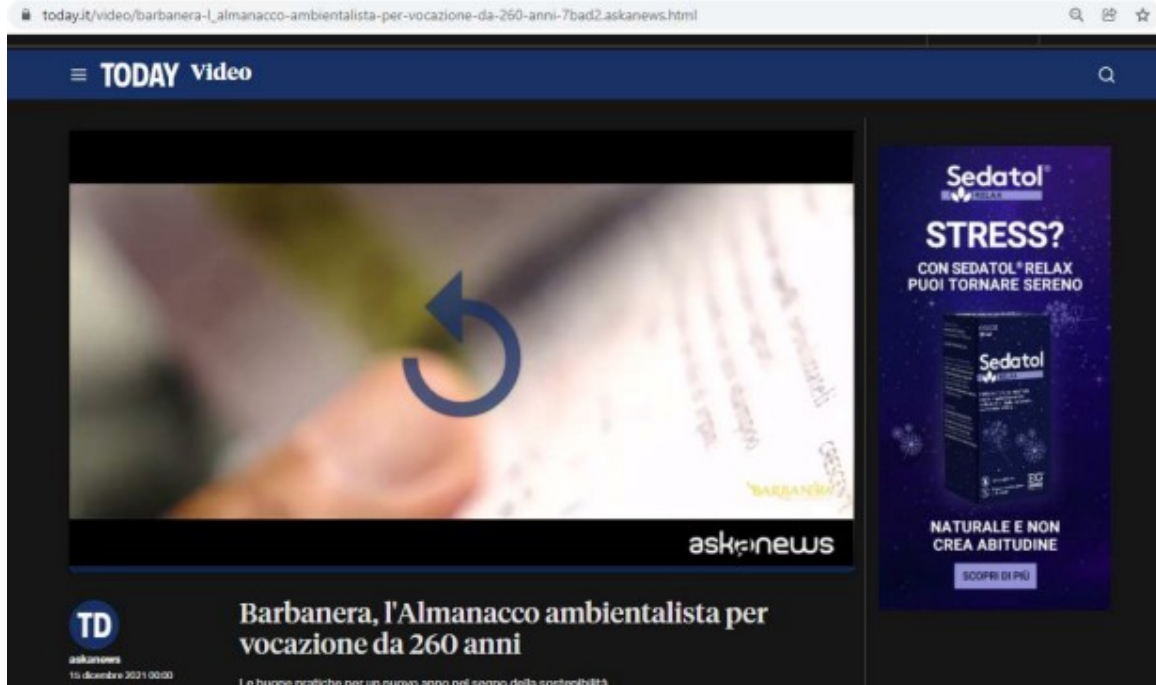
today.it/video/barbanera-l_almanacco-ambientalista-per-vocazione-da-260-anni-7bad2.askanews.html

TODAY Video

BARBANERA

askanews

Sedatol® RELAX

STRESS?

CON SEDATOL® RELAX PUOI TORNARE SERENO

Sedatol RELAX

NATURALE E NON CREA ABITUDINE

SCOPRI DI PIÙ

TD

askanews

15 dicembre 2021 00:00

Barbanera, l'Almanacco ambientalista per vocazione da 260 anni

Le buone pratiche per un nuovo anno nel segno della sostenibilità